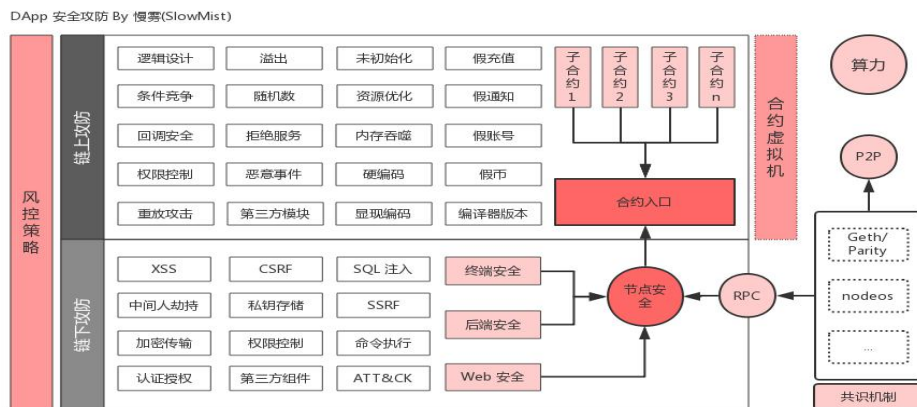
DApp 安全攻防 By 慢雾(SlowMist)

风控策略

链上攻防

逻辑设计
溢出
未初始化
假充值
条件竞争
随机数
资源优化
假通知
回调安全
拒绝服务
内存吞噬
假账号
权限控制
恶意事件
硬编码
假币
重放攻击
第三方模块
显现编码
编译器版本

子合约1
子合约2
子合约3
子合约n

合约入口

合约虚拟机

算力

P2P

链下攻防

XSS
CSRF
SQL 注入
中间人劫持
私钥存储
SSRF
加密传输
权限控制
命令执行
认证授权
第三方组件
ATT&CK

终端安全
后端安全
Web 安全

节点安全

RPC

Geth/Parity
nodeos
...

共识机制